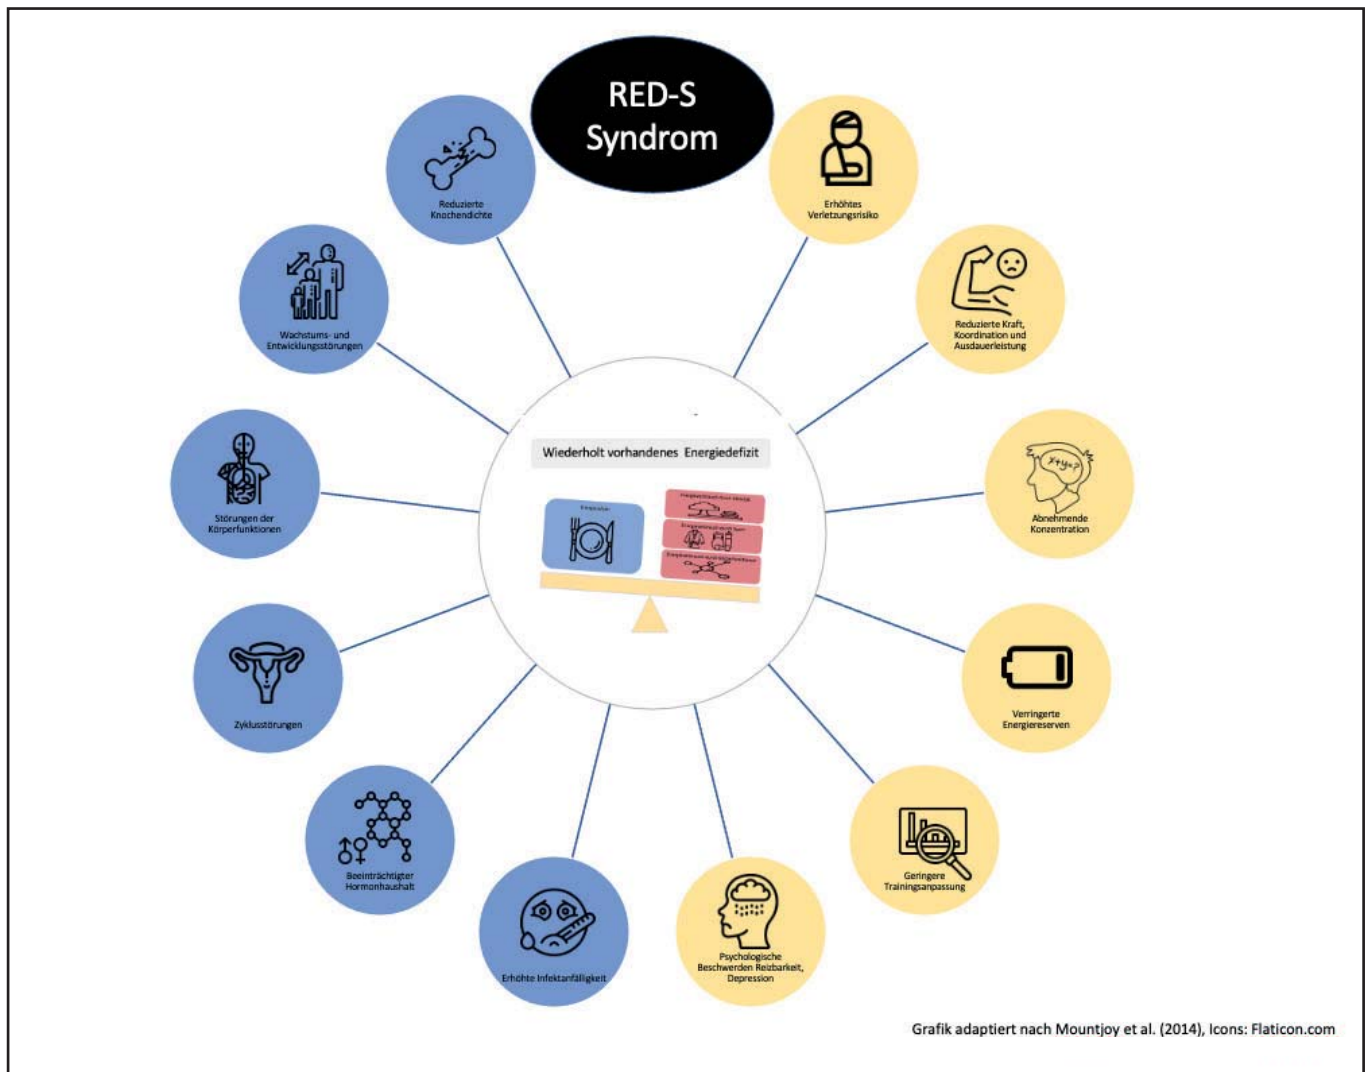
RED-S Syndrom

Reduzierte Knochendichte

Erhöhtes Verletzungsrisiko

Wachstums- und Entwicklungsstörungen

Reduzierte Kraft, Koordination und Ausdauerleistung

Wiederholt vorhandenes Energiedefizit

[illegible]

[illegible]

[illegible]

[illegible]

Störungen der Körperfunktionen

Abnehmende Konzentration

Zyklusstörungen

Verringerte Energiereserven

Beeinträchtigter Hormonhaushalt

Geringere Trainingsanpassung

Erhöhte Infektanfälligkeit

Psychologische Beschwerden Reizbarkeit, Depression

Grafik adaptiert nach Mountjoy et al. (2014), Icons: Flaticon.com